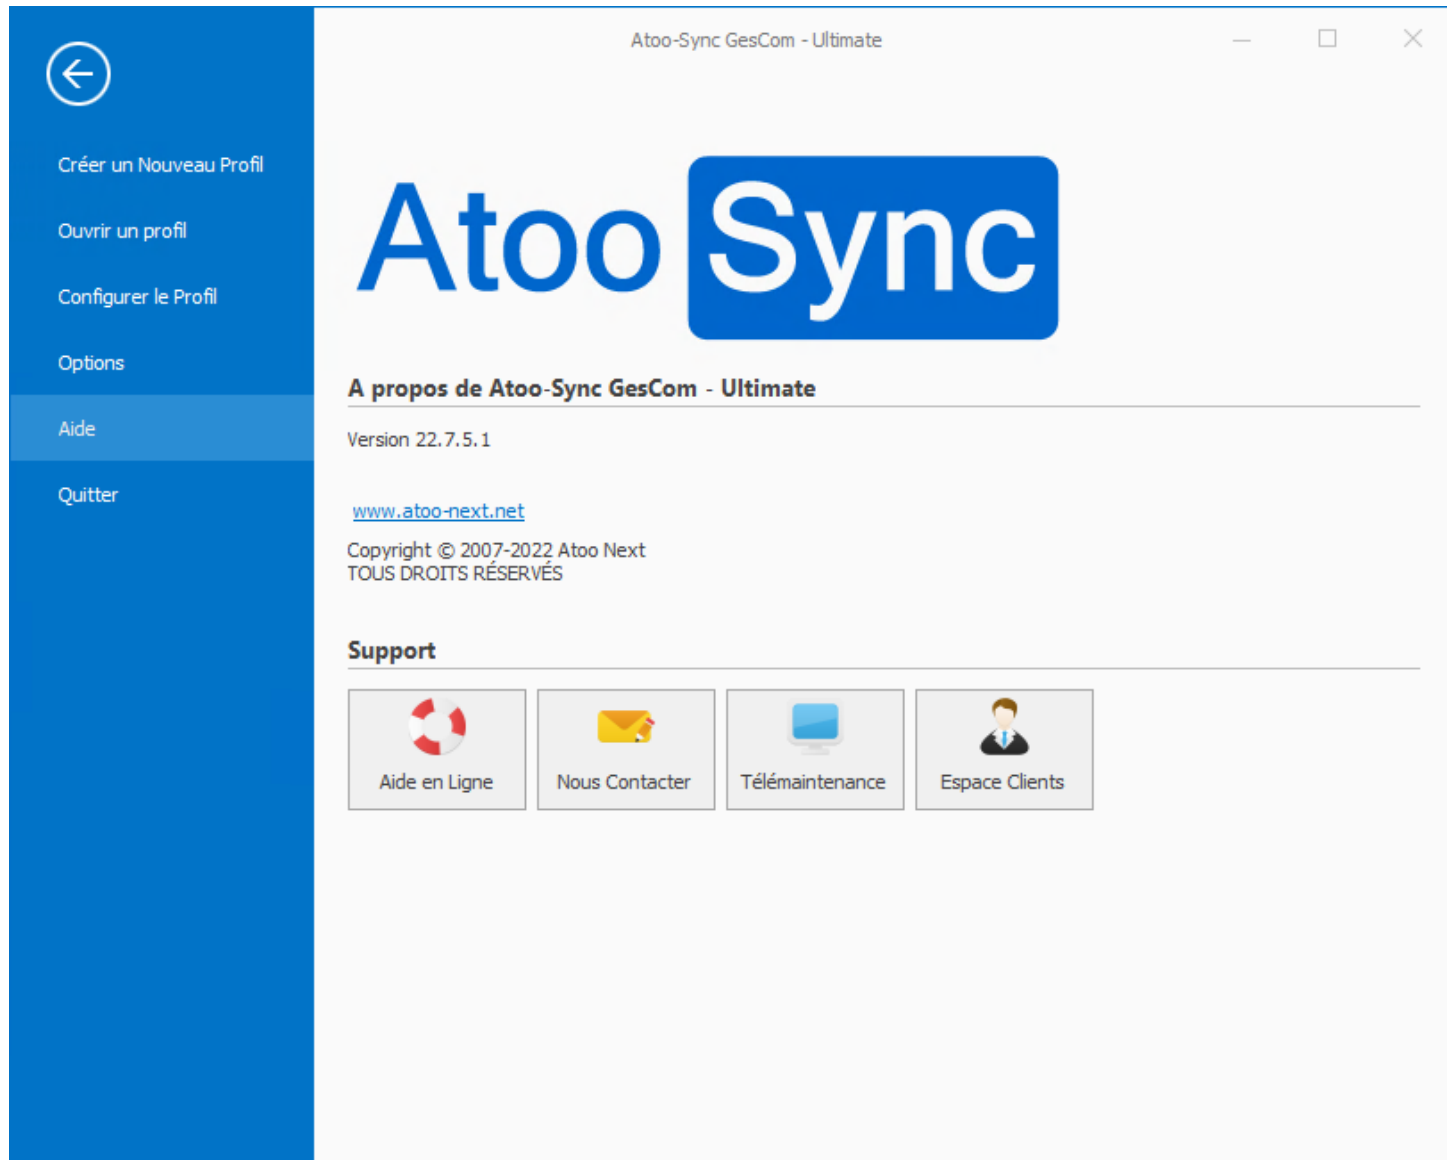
Atoo-Sync GesCom - Ultimate

Créer un Nouveau Profil

Ouvrir un profil

Configurer le Profil

Options

Aide

Quitter

Atoo Sync

A propos de Atoo-Sync GesCom - Ultimate

Version 22.7.5.1

www.atoo-next.net

Copyright © 2007-2022 Atoo Next
TOUS DROITS RÉSERVÉS

Support

Aide en Ligne

Nous Contacter

Télémaintenance

Espace Clients